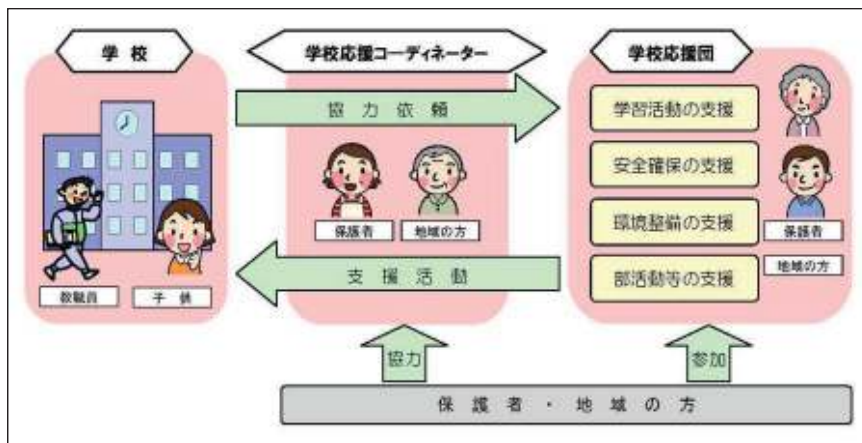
学 校

学校応援コーディネーター

学校応援団

協 力 依 頼

学習活動の支援

安全確保の支援

環境整備の支援

部活動等の支援

保護者

地域の方

保護者

地域の方

支 援 活 動

教職員

子 供

協力

参加

保 護 者 ・ 地 域 の 方